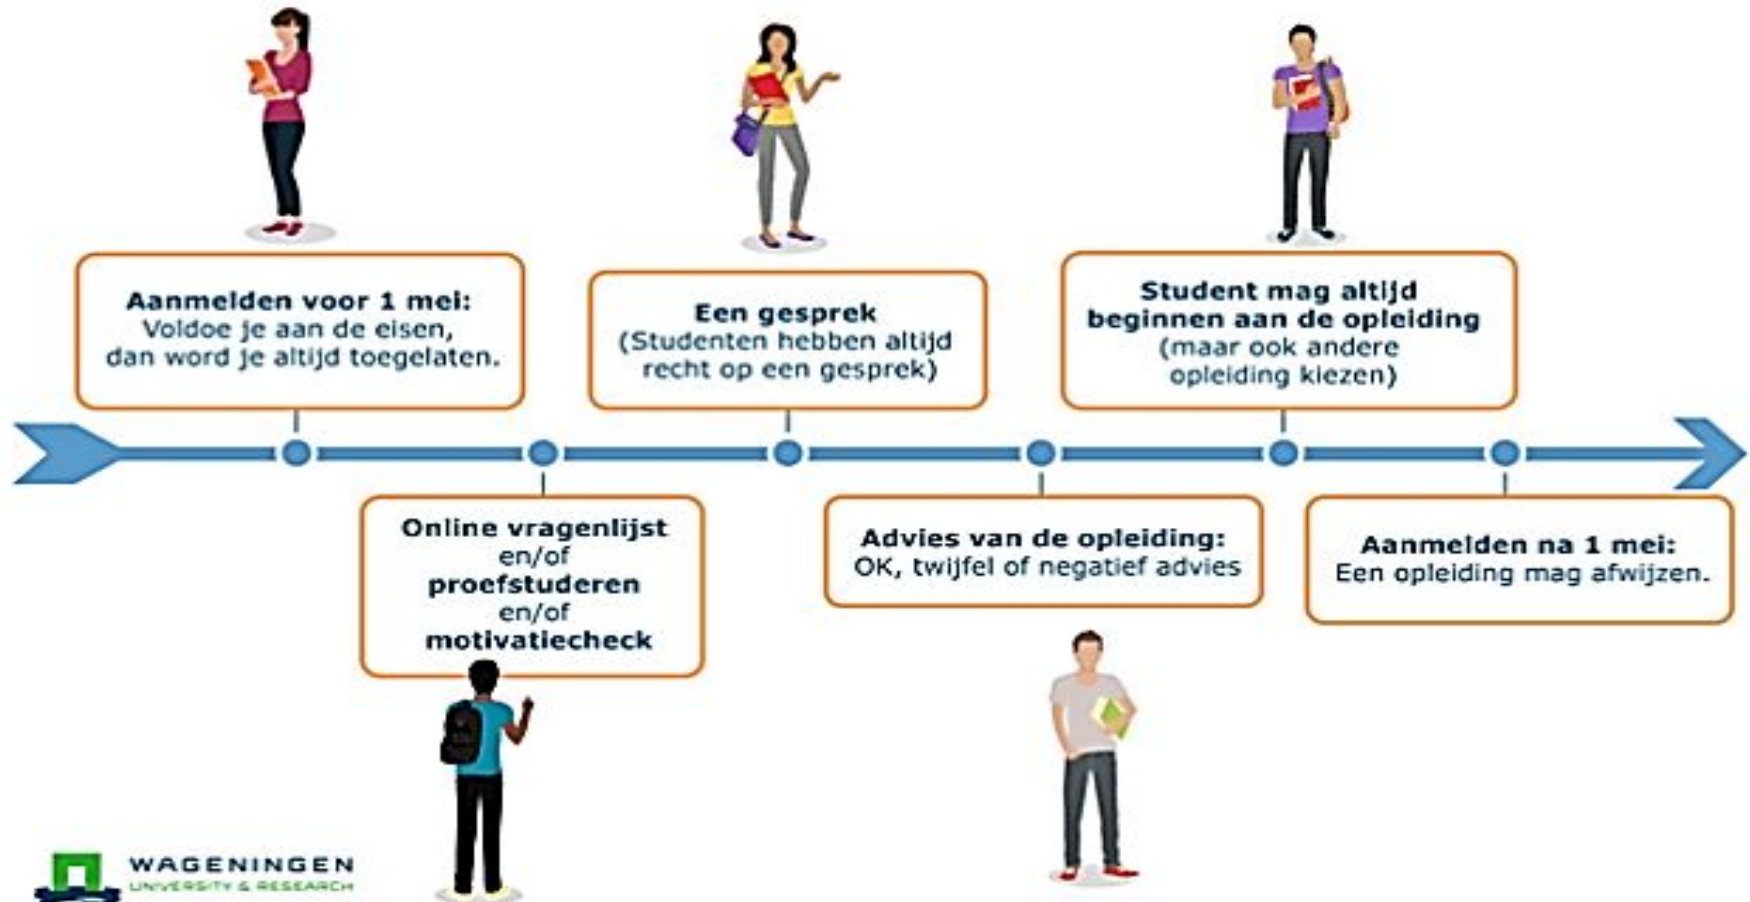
**Aanmelden voor 1 mei:**
Voldoe je aan de eisen, dan word je altijd toegelaten.

**Online vragenlijst**
en/of
**proefstuderen**
en/of
**motivatiecheck**

**Een gesprek**
(Studenten hebben altijd recht op een gesprek)

**Advies van de opleiding:**
OK, twijfel of negatief advies

**Student mag altijd beginnen aan de opleiding**
(maar ook andere opleiding kiezen)

**Aanmelden na 1 mei:**
Een opleiding mag afwijzen.

WAGENINGEN
UNIVERSITY & RESEARCH